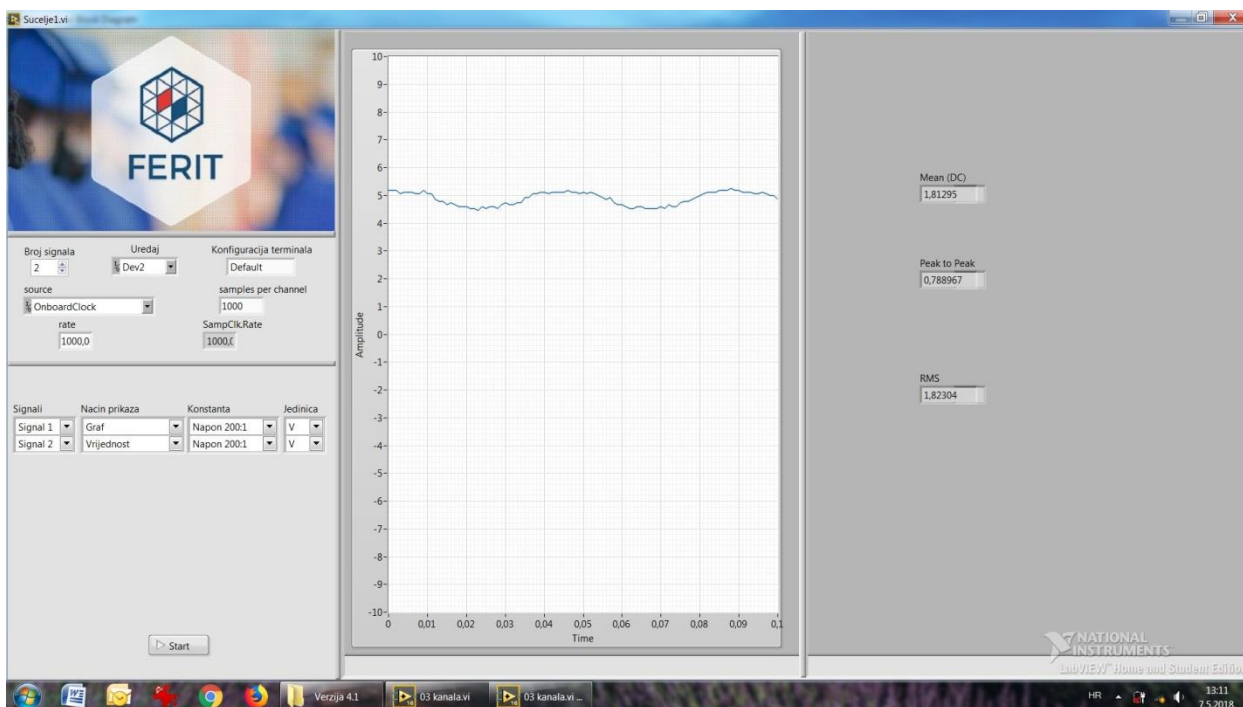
Sucelje1.vi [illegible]

FERIT

Broj signala
2

Uredaj
Dev2

Konfiguracija terminala
Default

source
OnboardClock

samples per channel
1000

rate
1000,0

SampClk.Rate
1000,0

| Signali | Nacin prikaza | Konstanta | Jedinica |
|---|---|---|---|
| Signal 1 | Graf | Napon 200:1 | V |
| Signal 2 | Vrijednost | Napon 200:1 | V |

Start

10
9
8
7
6
5
4
3
2
1
0
-1
-2
-3
-4
-5
-6
-7
-8
-9
-10

Amplitude

0 0,01 0,02 0,03 0,04 0,05 0,06 0,07 0,08 0,09 0,1
Time

Mean (DC)
1,81295

Peak to Peak
0,788967

RMS
1,82304

NATIONAL INSTRUMENTS
LabVIEW Home and Student Edition

Verzija 4.1
03 kanala.vi
03 kanala.vi ...

HR
13:11
7.5.2018.